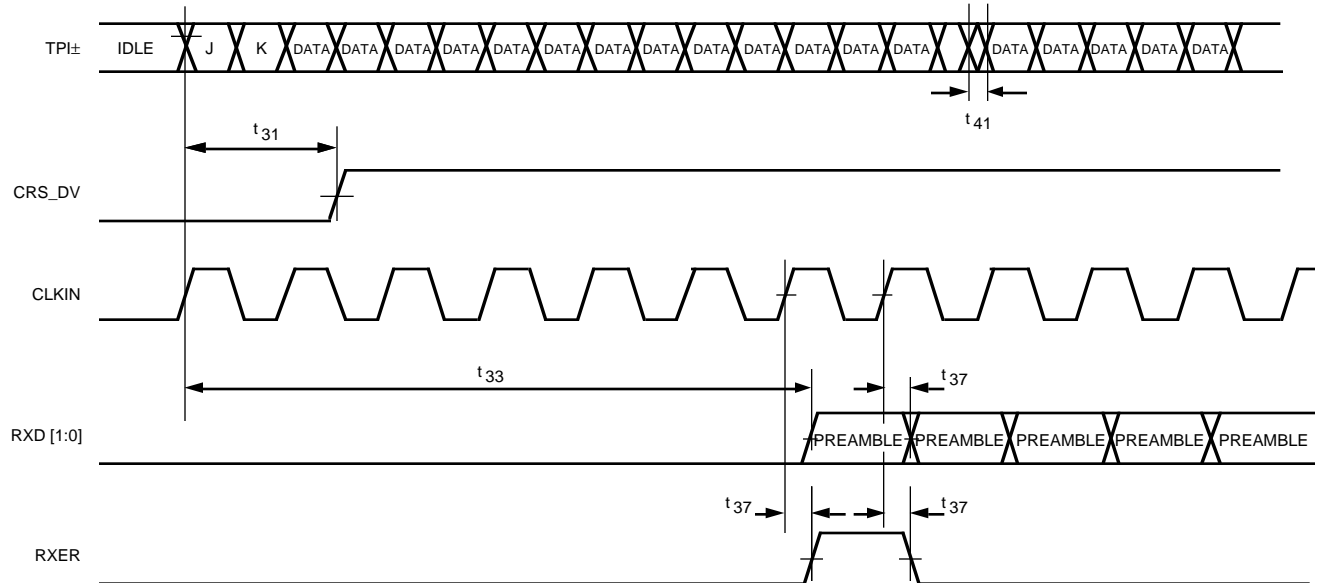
TPI± IDLE J K DATA DATA DATA DATA DATA DATA DATA DATA DATA DATA DATA DATA DATA DATA DATA DATA DATA DATA DATA

$t_{41}$

$t_{31}$

CRS_DV

CLKIN

$t_{33}$

$t_{37}$

RXD [1:0] PREAMBLE PREAMBLE PREAMBLE PREAMBLE PREAMBLE

$t_{37}$

$t_{37}$

RXER